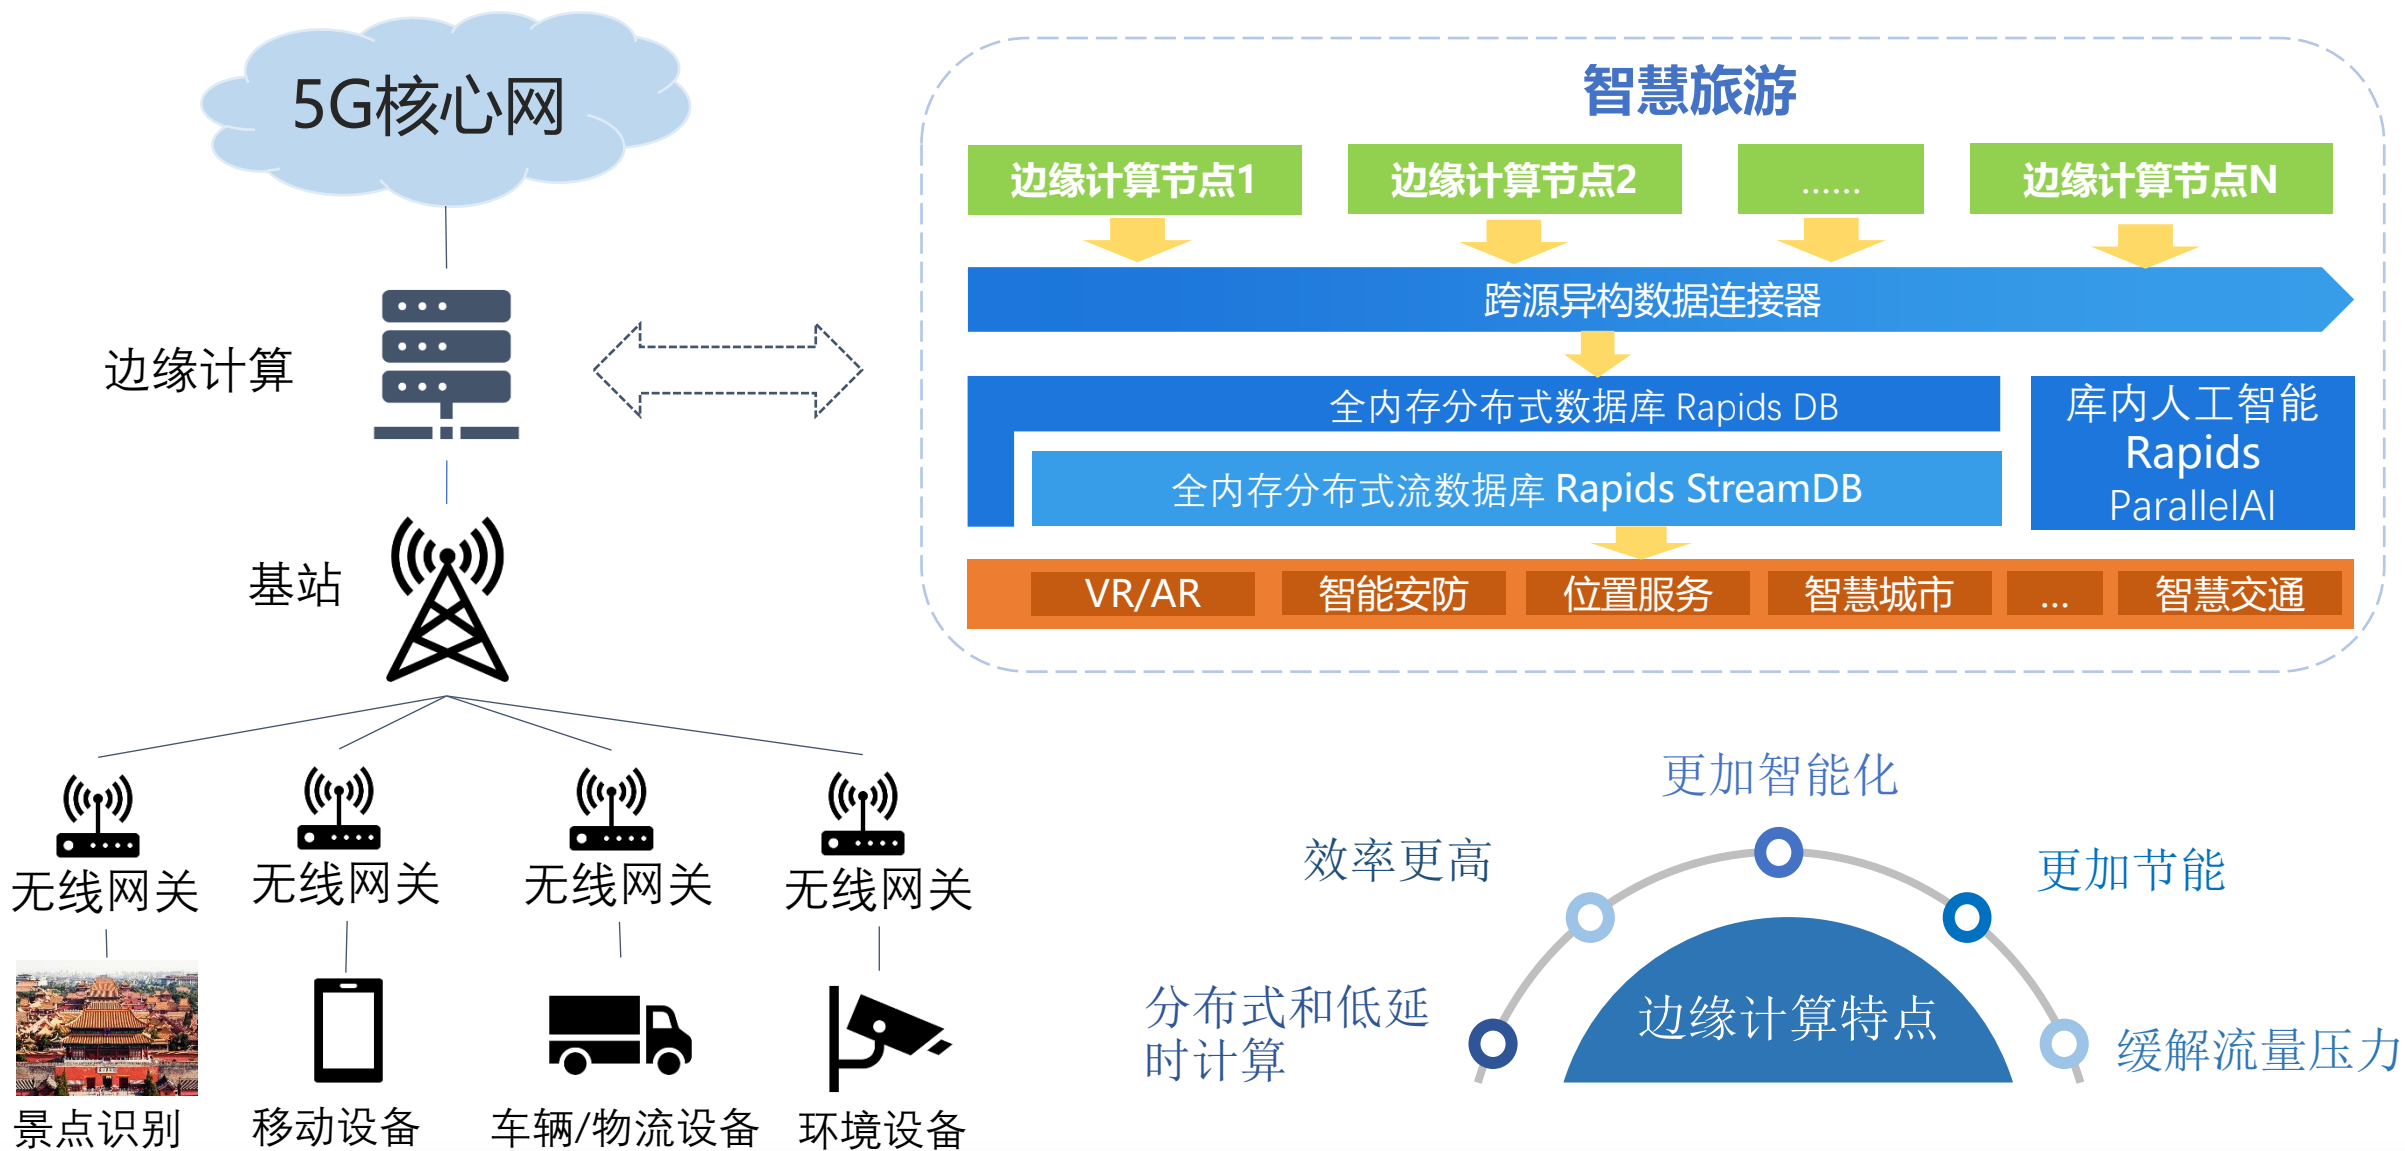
5G核心网

边缘计算

基站

无线网关 无线网关 无线网关 无线网关

景点识别 移动设备 车辆/物流设备 环境设备

智慧旅游

边缘计算节点1 边缘计算节点2 ...... 边缘计算节点N

跨源异构数据连接器

全内存分布式数据库 Rapids DB

全内存分布式流数据库 Rapids StreamDB

库内人工智能 Rapids ParallelAI

VR/AR 智能安防 位置服务 智慧城市 ... 智慧交通

更加智能化

效率更高

更加节能

分布式和低延时计算

边缘计算特点

缓解流量压力